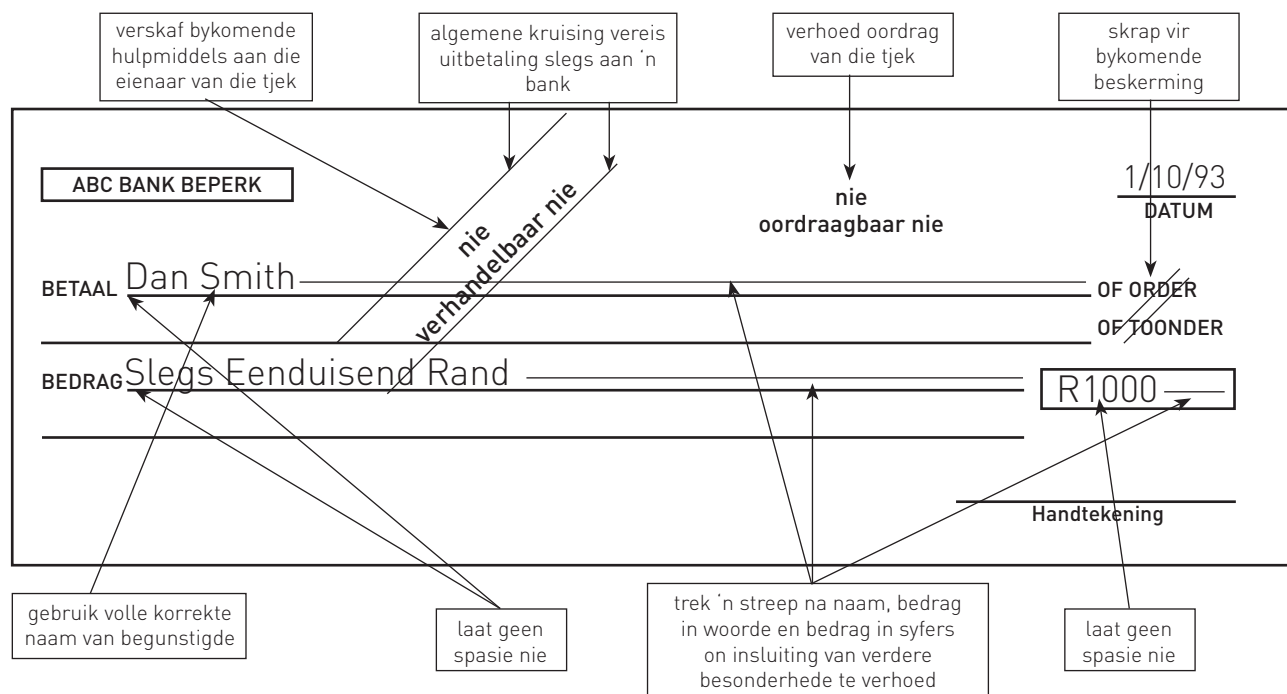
verskaf bykomende hulpmiddels aan die eienaar van die tjek

algemene kruising vereis uitbetaling slegs aan 'n bank

verhoed oordrag van die tjek

skrap vir bykomende beskerming

ABC BANK BEPERK

nie verhandelbaar nie

nie oordraagbaar nie

1/10/93
DATUM

BETAAL Dan Smith

OF ORDER

OF TOONDER

BEDRAG Slegs Eenduisend Rand

R1000

Handtekening

gebruik volle korrekte naam van begunstigde

laat geen spasie nie

trek 'n streep na naam, bedrag in woorde en bedrag in syfers on insluiting van verdere besonderhede te verhoed

laat geen spasie nie